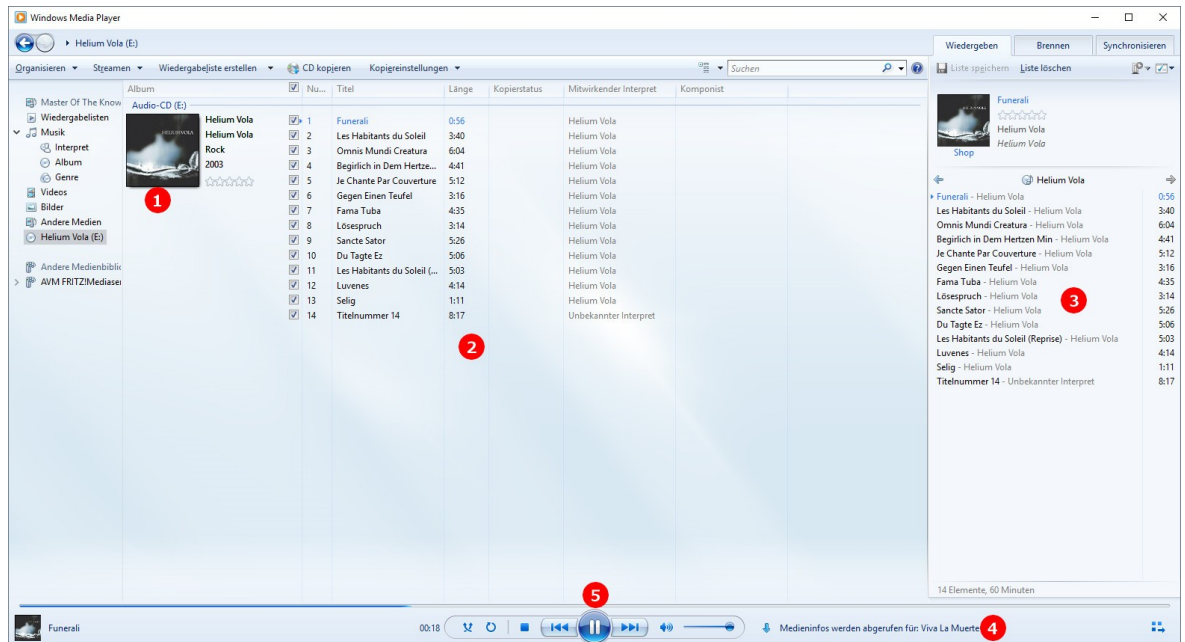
Windows Media Player

Helium Vola (E:)

Wiedergeben Brennen Synchronisieren

Organisieren ▾ Streamen ▾ Wiedergabeliste erstellen ▾ CD kopieren Kopiereinstellungen ▾

Suchen

Liste speichern Liste löschen

Master Of The Know
Wiedergabelisten
Musik
Interpret
Album
Genre
Videos
Bilder
Andere Medien
Helium Vola (E:)

Andere Medienbiblic
AVM FRITZ!Mediaser

Album
Audio-CD (E:)
Helium Vola
Helium Vola
Rock
2003

1

| Nu... | Titel | Länge | Kopierstatus | Mitwirkender Interpret | Komponist |
|---|---|---|---|---|---|
| 1 | Funerali | 0:56 | | Helium Vola | |
| 2 | Les Habitants du Soleil | 3:40 | | Helium Vola | |
| 3 | Omnis Mundi Creatura | 6:04 | | Helium Vola | |
| 4 | Begirlich in Dem Hertze... | 4:41 | | Helium Vola | |
| 5 | Je Chante Par Couverture | 5:12 | | Helium Vola | |
| 6 | Gegen Einen Teufel | 3:16 | | Helium Vola | |
| 7 | Fama Tuba | 4:35 | | Helium Vola | |
| 8 | Lösespruch | 3:14 | | Helium Vola | |
| 9 | Sancte Sator | 5:26 | | Helium Vola | |
| 10 | Du Tagte Ez | 5:06 | | Helium Vola | |
| 11 | Les Habitants du Soleil (... | 5:03 | | Helium Vola | |
| 12 | Luvenes | 4:14 | | Helium Vola | |
| 13 | Selig | 1:11 | | Helium Vola | |
| 14 | Titelnummer 14 | 8:17 | | Unbekannter Interpret | |

2

Funerali
Helium Vola
Helium Vola
Shop

Helium Vola

Funerali - Helium Vola 0:56
Les Habitants du Soleil - Helium Vola 3:40
Omnis Mundi Creatura - Helium Vola 6:04
Begirlich in Dem Hertzen Min - Helium Vola 4:41
Je Chante Par Couverture - Helium Vola 5:12
Gegen Einen Teufel - Helium Vola 3:16
Fama Tuba - Helium Vola 4:35
Lösespruch - Helium Vola 3:14
Sancte Sator - Helium Vola 5:26
Du Tagte Ez - Helium Vola 5:06
Les Habitants du Soleil (Reprise) - Helium Vola 5:03
Luvenes - Helium Vola 4:14
Selig - Helium Vola 1:11
Titelnummer 14 - Unbekannter Interpret 8:17

3

14 Elemente, 60 Minuten

5

Funerali 00:18

Medieninfos werden abgerufen für: Viva La Muerte

4